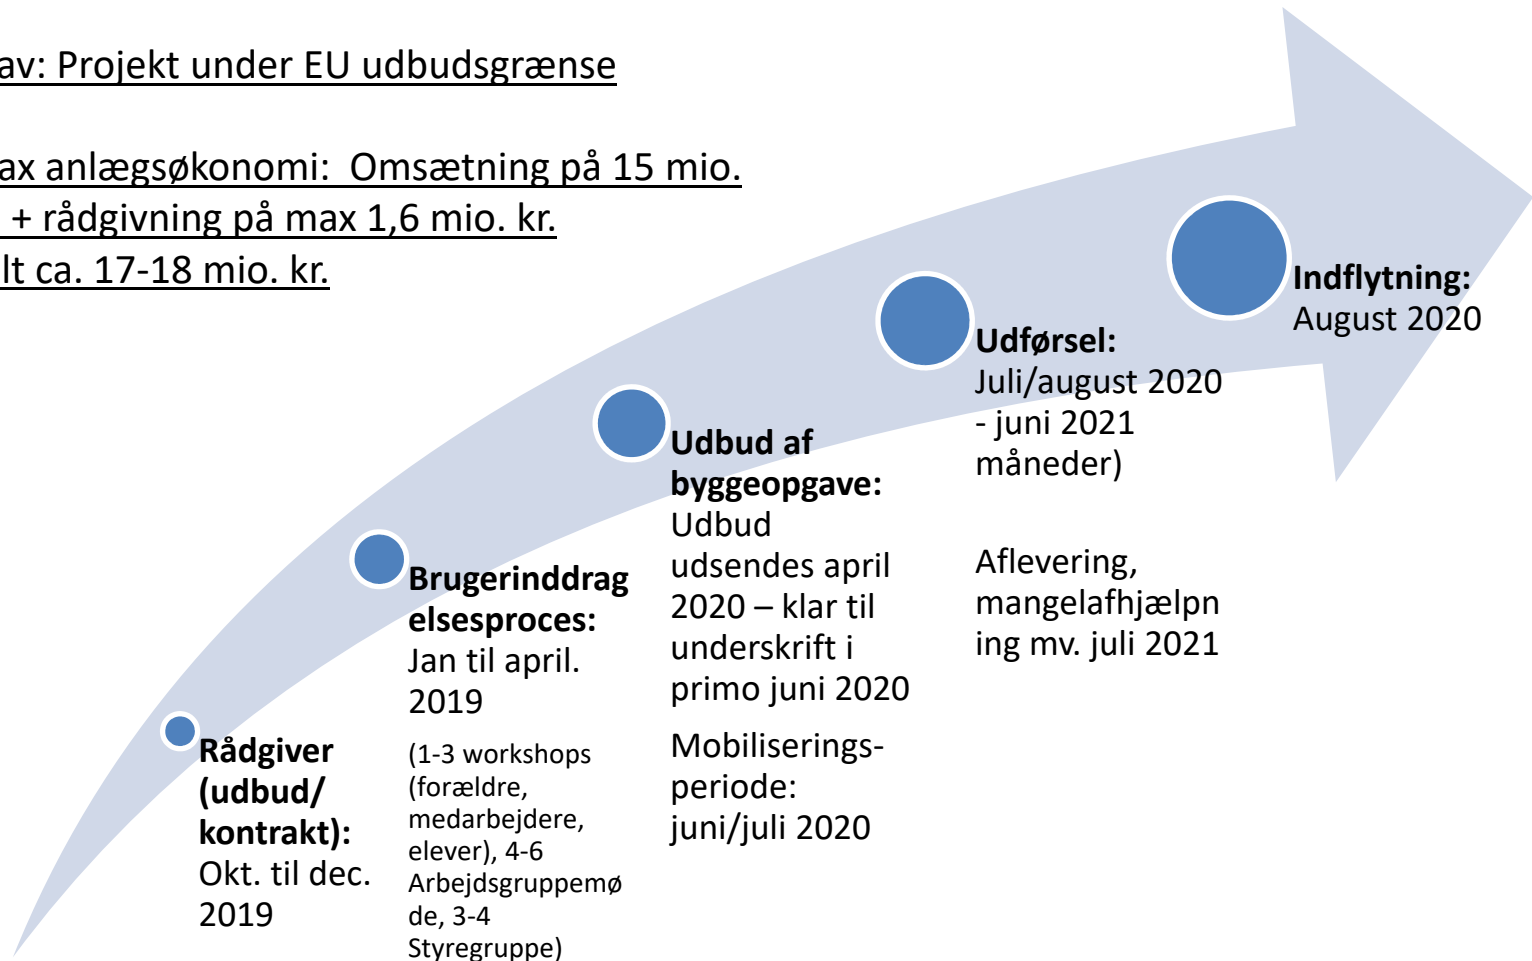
av: Projekt under EU udbudsgrænse

ax anlægsøkonomi: Omsætning på 15 mio. + rådgivning på max 1,6 mio. kr. lt ca. 17-18 mio. kr.

Rådgiver (udbud/ kontrakt): Okt. til dec. 2019

Brugerinddragelsesproces: Jan til april. 2019

(1-3 workshops (forældre, medarbejdere, elever), 4-6 Arbejdsgruppemøde, 3-4 Styregruppe)

Udbud af byggeopgave: Udbud udsendes april 2020 – klar til underskrift i primo juni 2020

Mobiliserings-periode: juni/juli 2020

Udførsel: Juli/august 2020 - juni 2021 måneder)

Aflevering, mangelafhjælpning mv. juli 2021

Indflytning: August 2020